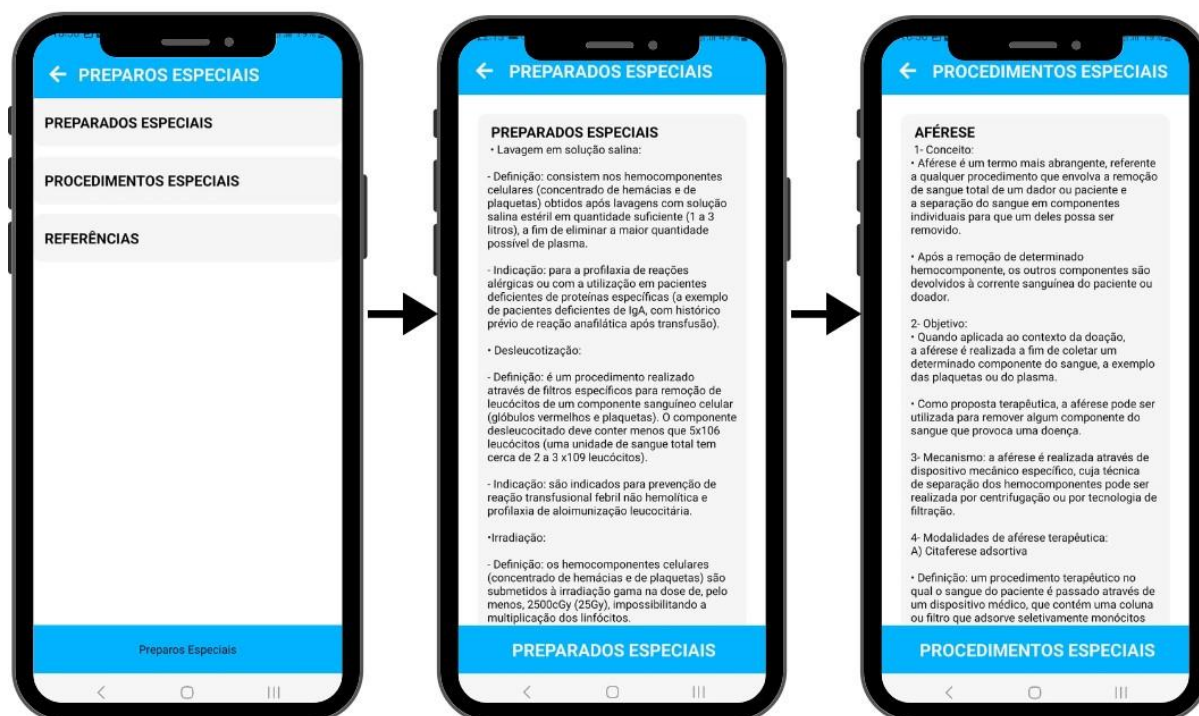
← PREPAROS ESPECIAIS

PREPARADOS ESPECIAIS

PROCEDIMENTOS ESPECIAIS

REFERÊNCIAS

Preparos Especiais

← PREPARADOS ESPECIAIS

PREPARADOS ESPECIAIS
• Lavagem em solução salina:

- Definição: consistem nos hemocomponentes celulares (concentrado de hemácias e de plaquetas) obtidos após lavagens com solução salina estéril em quantidade suficiente (1 a 3 litros), a fim de eliminar a maior quantidade possível de plasma.

- Indicação: para a profilaxia de reações alérgicas ou com a utilização em pacientes deficientes de proteínas específicas (a exemplo de pacientes deficientes de IgA, com histórico prévio de reação anafilática após transfusão).

• Desleucotização:

- Definição: é um procedimento realizado através de filtros específicos para remoção de leucócitos de um componente sanguíneo celular (glóbulos vermelhos e plaquetas). O componente desleucocitado deve conter menos que 5x106 leucócitos (uma unidade de sangue total tem cerca de 2 a 3 x109 leucócitos).

- Indicação: são indicados para prevenção de reação transfusional febril não hemolítica e profilaxia de aloimunização leucocitária.

•Irradiação:

- Definição: os hemocomponentes celulares (concentrado de hemácias e de plaquetas) são submetidos à irradiação gama na dose de, pelo menos, 2500cGy (25Gy), impossibilitando a multiplicação dos linfócitos.

PREPARADOS ESPECIAIS

← PROCEDIMENTOS ESPECIAIS

AFÉRESE
1- Conceito:
• Aférese é um termo mais abrangente, referente a qualquer procedimento que envolva a remoção de sangue total de um dador ou paciente e a separação do sangue em componentes individuais para que um deles possa ser removido.

• Após a remoção de determinado hemocomponente, os outros componentes são devolvidos à corrente sanguínea do paciente ou doador.

2- Objetivo:
• Quando aplicada ao contexto da doação, a aférese é realizada a fim de coletar um determinado componente do sangue, a exemplo das plaquetas ou do plasma.

• Como proposta terapêutica, a aférese pode ser utilizada para remover algum componente do sangue que provoca uma doença.

3- Mecanismo: a aférese é realizada através de dispositivo mecânico específico, cuja técnica de separação dos hemocomponentes pode ser realizada por centrifugação ou por tecnologia de filtração.

4- Modalidades de aférese terapêutica:
A) Citaferese adsortiva

• Definição: um procedimento terapêutico no qual o sangue do paciente é passado através de um dispositivo médico, que contém uma coluna ou filtro que adsorve seletivamente monócitos

PROCEDIMENTOS ESPECIAIS